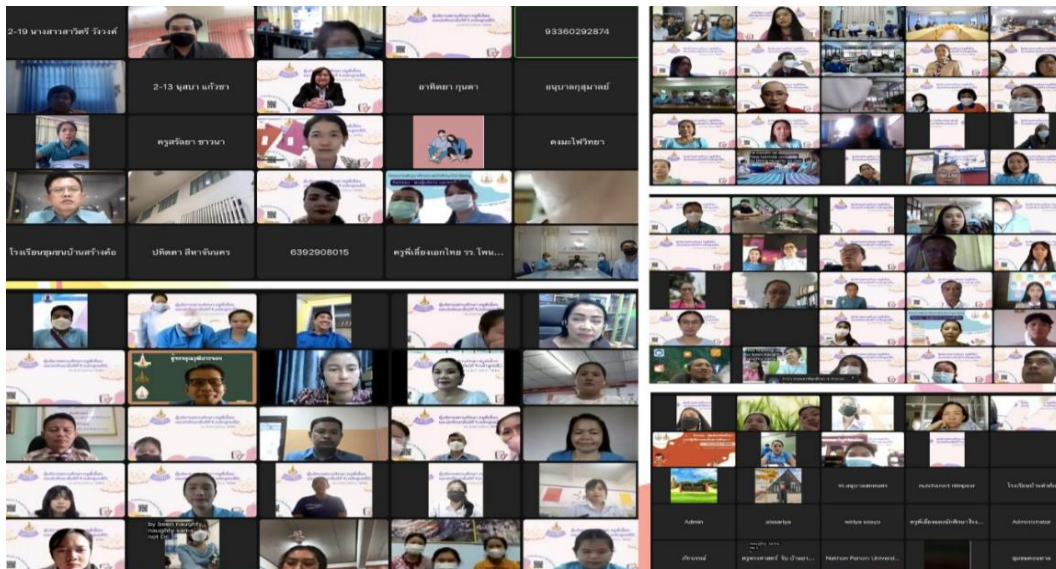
2-19 นางสาวสาวิตรี รัวงค์

93360292874

2-13 นุสบา แก้วขา

อาทิตยา กุนตา

อนุบาลกุสุมาลย์

ครูศรัลยา ชาวนา

คงมะไพวิทยา

โรงเรียนชุมชนบ้านสร้างค้อ

ปทิตตา สีหาจันทร

6392908015

ครูพี่เลี้ยงเอกไทย รร. โพน...

Admin

nutcharat nimpeor

Administrator

Nakhon Panom Univer...